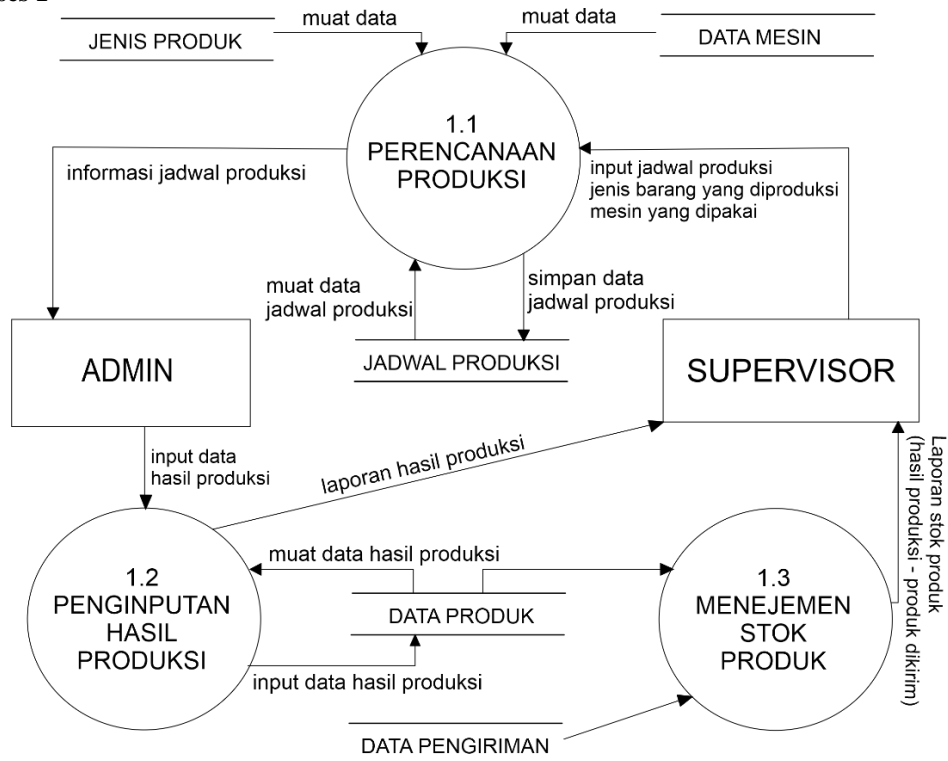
JENIS PRODUK

muat data

muat data

DATA MESIN

1.1
PERENCANAAN
PRODUKSI

informasi jadwal produksi

input jadwal produksi
jenis barang yang diproduksi
mesin yang dipakai

muat data
jadwal produksi

simpan data
jadwal produksi

ADMIN

JADWAL PRODUKSI

SUPERVISOR

input data
hasil produksi

laporan hasil produksi

Laporan stok produk
(hasil produksi - produk dikirim)

muat data hasil produksi

1.2
PENGINPUTAN
HASIL
PRODUKSI

DATA PRODUK

1.3
MENEJEMEN
STOK
PRODUK

input data hasil produksi

DATA PENGIRIMAN